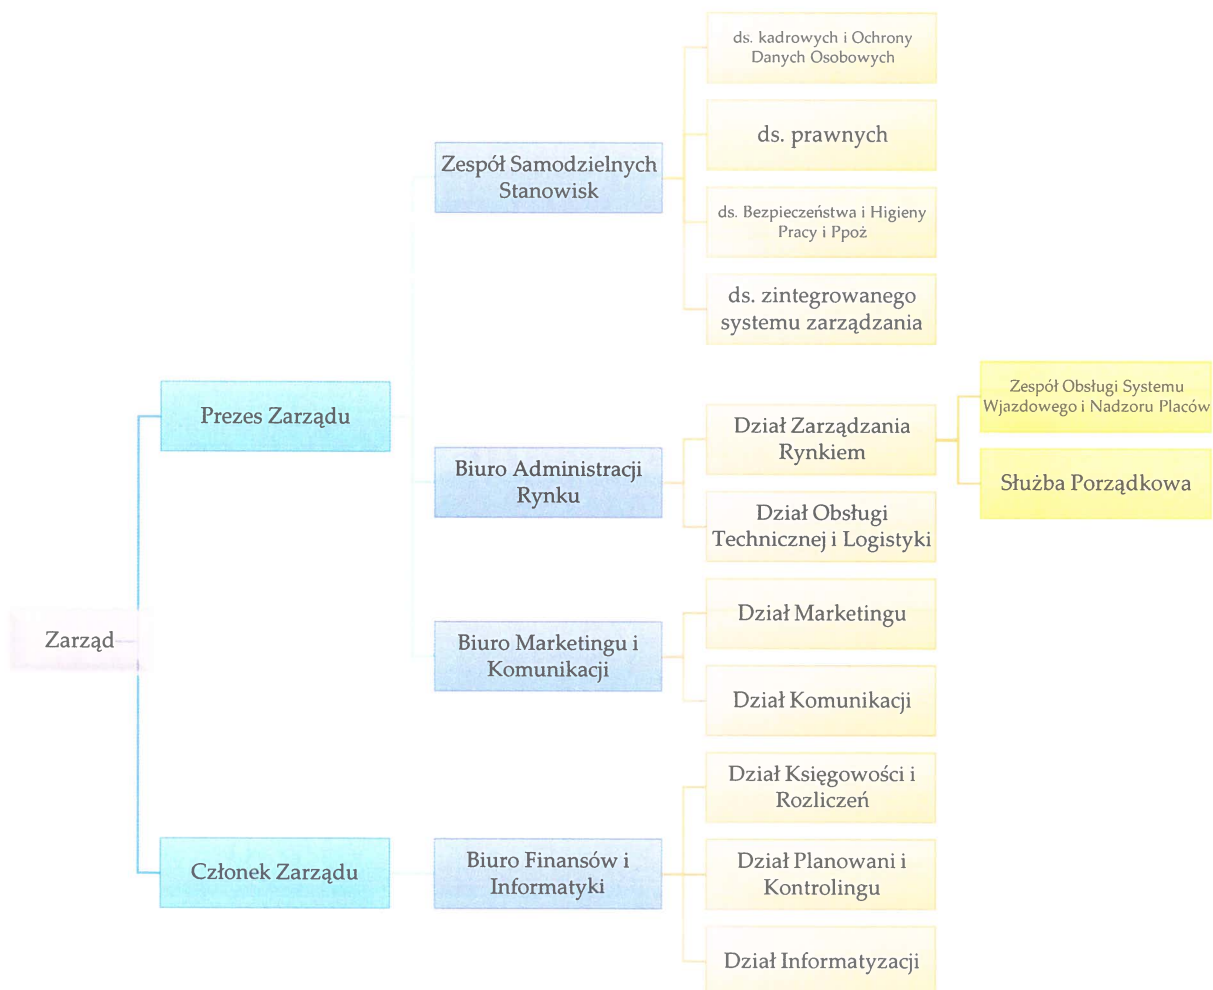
Zarząd

Prezes Zarządu

Zespół Samodzielnych Stanowisk

ds. kadrowych i Ochrony Danych Osobowych

ds. prawnych

ds. Bezpieczeństwa i Higieny Pracy i Ppoż

ds. zintegrowanego systemu zarządzania

Biuro Administracji Rynku

Dział Zarządzania Rynkiem

Zespół Obsługi Systemu Wjazdowego i Nadzoru Placów

Służba Porządkowa

Dział Obsługi Technicznej i Logistyki

Biuro Marketingu i Komunikacji

Dział Marketingu

Dział Komunikacji

Członek Zarządu

Biuro Finansów i Informatyki

Dział Księgowości i Rozliczeń

Dział Planowani i Kontrolingu

Dział Informatyzacji